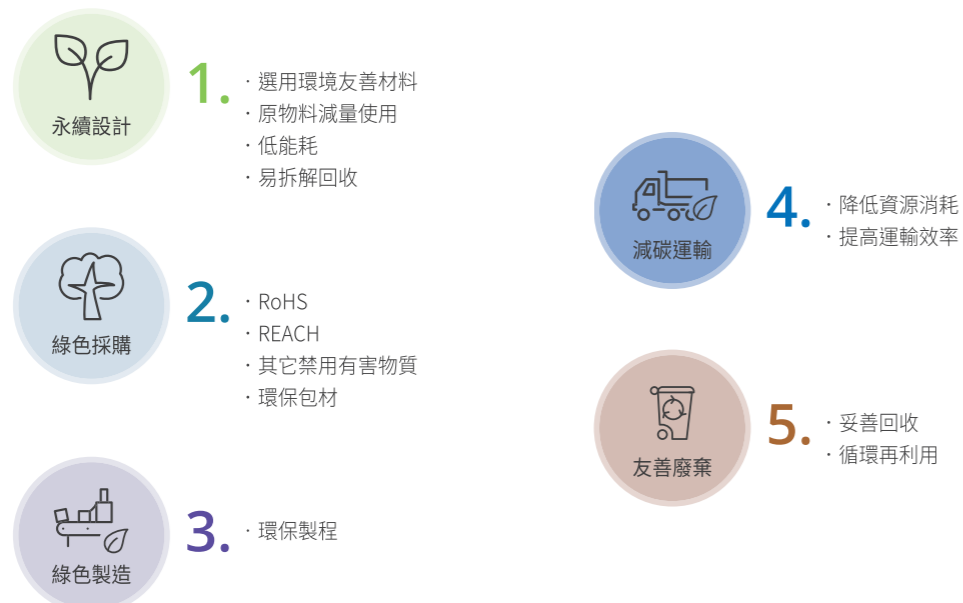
永續設計

1.
· 選用環境友善材料
· 原物料減量使用
· 低能耗
· 易拆解回收

綠色採購

2.
· RoHS
· REACH
· 其它禁用有害物質
· 環保包材

綠色製造

3.
· 環保製程

減碳運輸

4.
· 降低資源消耗
· 提高運輸效率

友善廢棄

5.
· 妥善回收
· 循環再利用